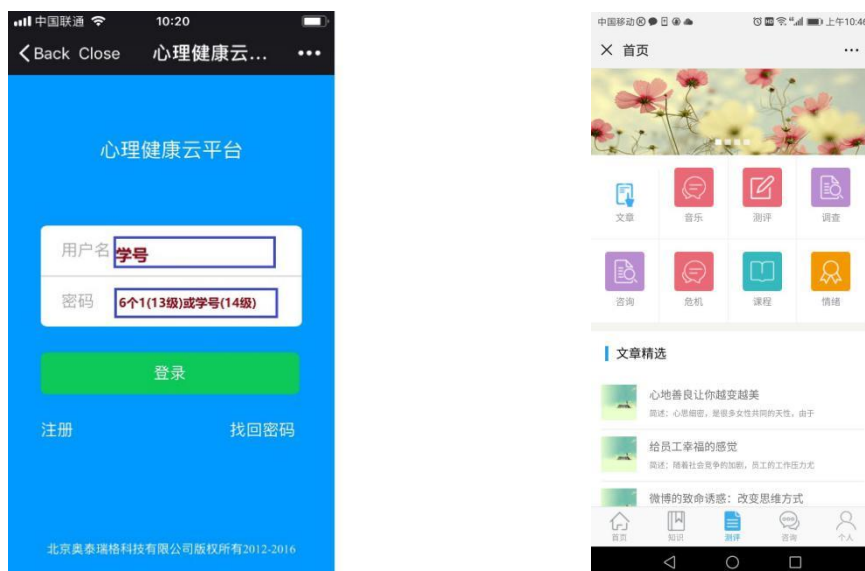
中国联通 10:20

Back Close 心理健康云... •••

心理健康云平台

用户名 学号

密码 6个1(13级)或学号(14级)

登录

注册 找回密码

北京奥泰瑞格科技有限公司版权所有2012-2016

中国移动 上午10:4

× 首页 ...

文章 音乐 测评 调查

咨询 危机 课程 情绪

文章精选

心地善良让你越变越美

简述：心思细密，是很多女性共同的天性，由于

给员工幸福的感觉

简述：随着社会竞争的加剧，员工的工作压力尤

微博的致命诱惑：改变思维方式

首页 知识 测评 咨询 个人